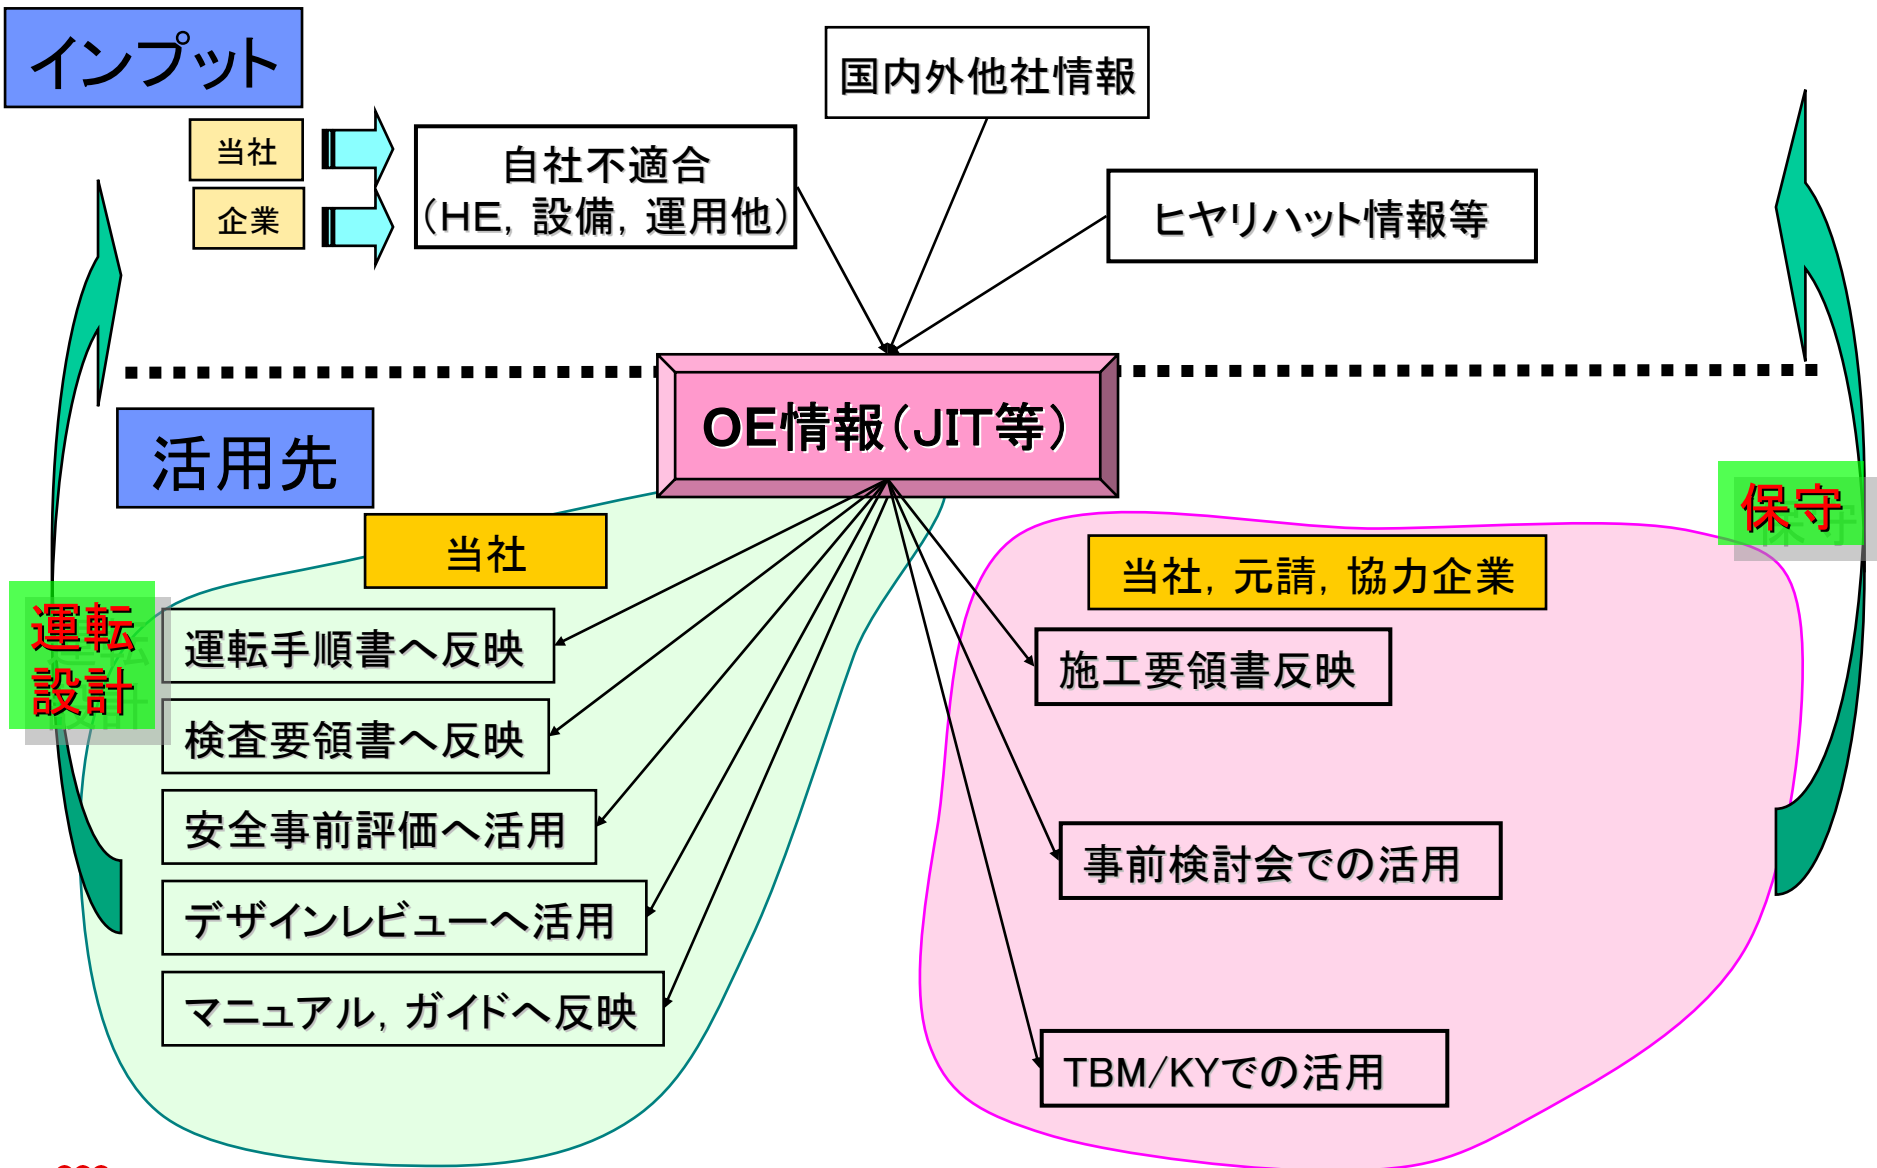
インプット

当社

企業

自社不適合（HE，設備，運用他）

国内外他社情報

ヒヤリハット情報等

OE情報（JIT等）

活用先

当社

運転
設計

運転手順書へ反映

検査要領書へ反映

安全事前評価へ活用

デザインレビューへ活用

マニュアル，ガイドへ反映

保守

当社，元請，協力企業

施工要領書反映

事前検討会での活用

TBM/KYでの活用